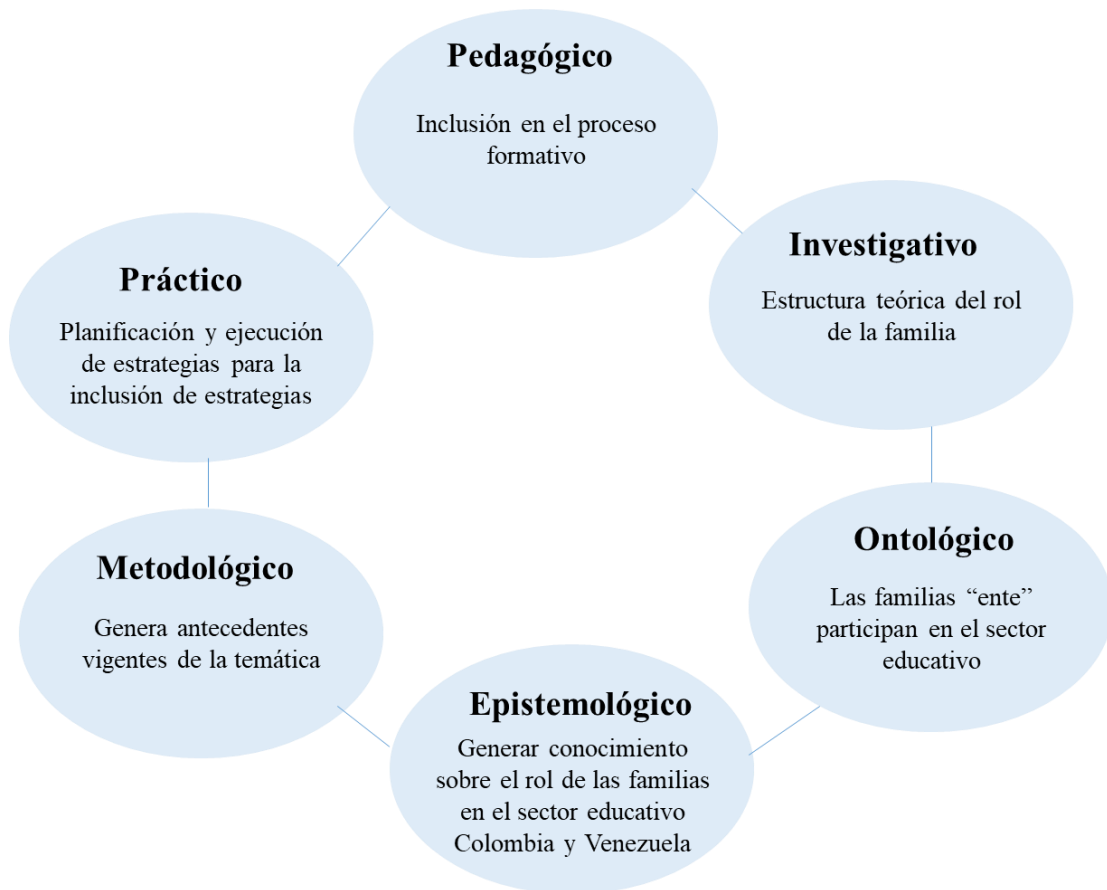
Pedagógico

Inclusión en el proceso formativo

Investigativo

Estructura teórica del rol de la familia

Ontológico

Las familias “ente” participan en el sector educativo

Epistemológico

Generar conocimiento sobre el rol de las familias en el sector educativo Colombia y Venezuela

Metodológico

Genera antecedentes vigentes de la temática

Práctico

Planificación y ejecución de estrategias para la inclusión de estrategias